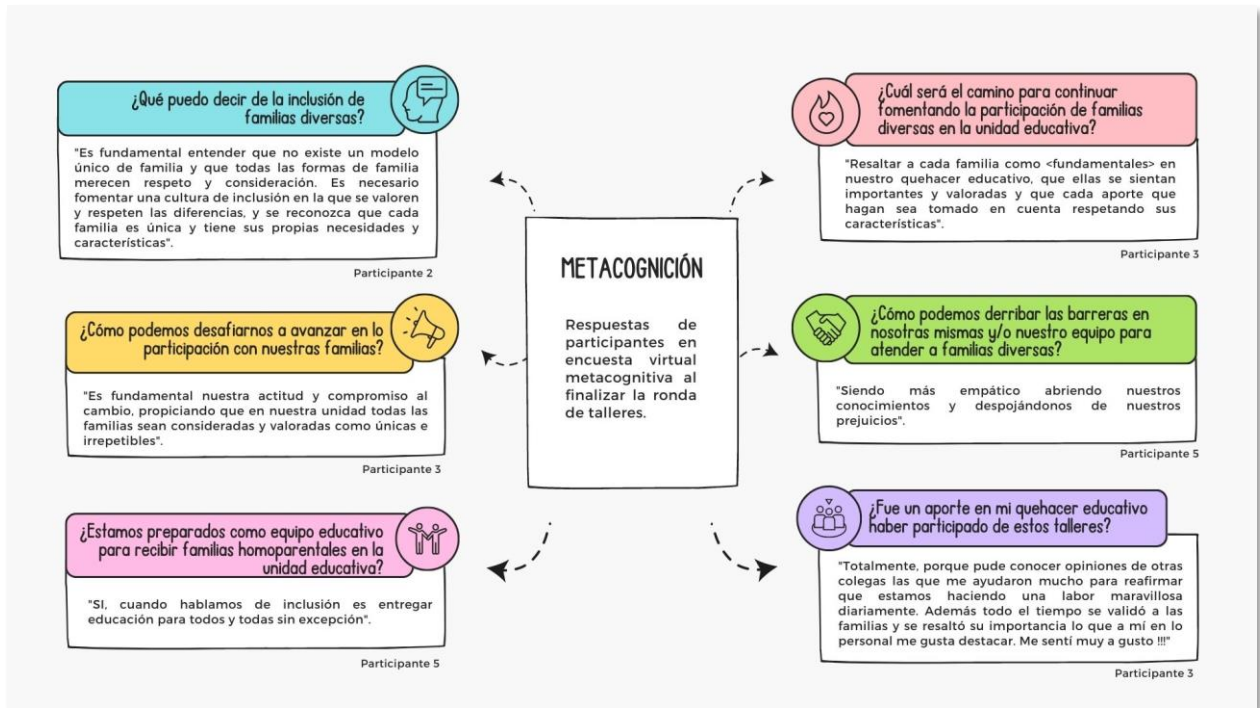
METACOGNICIÓN

Respuestas de participantes en encuesta virtual metacognitiva al finalizar la ronda de talleres.

¿Qué puedo decir de la inclusión de familias diversas?

"Es fundamental entender que no existe un modelo único de familia y que todas las formas de familia merecen respeto y consideración. Es necesario fomentar una cultura de inclusión en la que se valoren y respeten las diferencias, y se reconozca que cada familia es única y tiene sus propias necesidades y características".

Participante 2

¿Cómo podemos desafiarnos a avanzar en lo participación con nuestras familias?

"Es fundamental nuestra actitud y compromiso al cambio, propiciando que en nuestra unidad todas las familias sean consideradas y valoradas como únicas e irrepetibles".

Participante 3

¿Estamos preparados como equipo educativo para recibir familias homoparentales en la unidad educativa?

"SI, cuando hablamos de inclusión es entregar educación para todos y todas sin excepción".

Participante 5

¿Cuál será el camino para continuar fomentando la participación de familias diversas en la unidad educativa?

"Resaltar a cada familia como <fundamentales> en nuestro quehacer educativo, que ellas se sientan importantes y valoradas y que cada aporte que hagan sea tomado en cuenta respetando sus características".

Participante 3

¿Cómo podemos derribar las barreras en nosotras mismas y/o nuestro equipo para atender a familias diversas?

"Siendo más empático abriendo nuestros conocimientos y despojándonos de nuestros prejuicios".

Participante 5

¿Fue un aporte en mi quehacer educativo haber participado de estos talleres?

"Totalmente, porque pude conocer opiniones de otras colegas las que me ayudaron mucho para reafirmar que estamos haciendo una labor maravillosa diariamente. Además todo el tiempo se validó a las familias y se resaltó su importancia lo que a mí en lo personal me gusta destacar. Me sentí muy a gusto !!!"

Participante 3